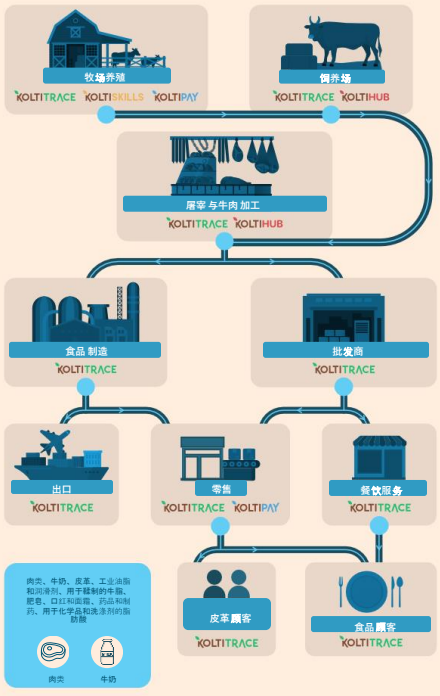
牧场养殖

KOLTITRACE KOLTISKILLS KOLTIPAY

饲养场

KOLTITRACE KOLTIHUB

屠宰与牛肉加工

KOLTITRACE KOLTIHUB

食品制造

KOLTITRACE

批发商

KOLTITRACE

出口

KOLTITRACE

零售

KOLTITRACE KOLTIPAY

餐饮服务

KOLTITRACE

肉类、牛奶、皮革、工业油脂和润滑剂、用于鞣制的牛脂、肥皂、口红和面霜、药品和制药、用于化学品和洗涤剂的脂肪酸

肉类

牛奶

皮革顾客

KOLTITRACE

食品顾客

KOLTITRACE